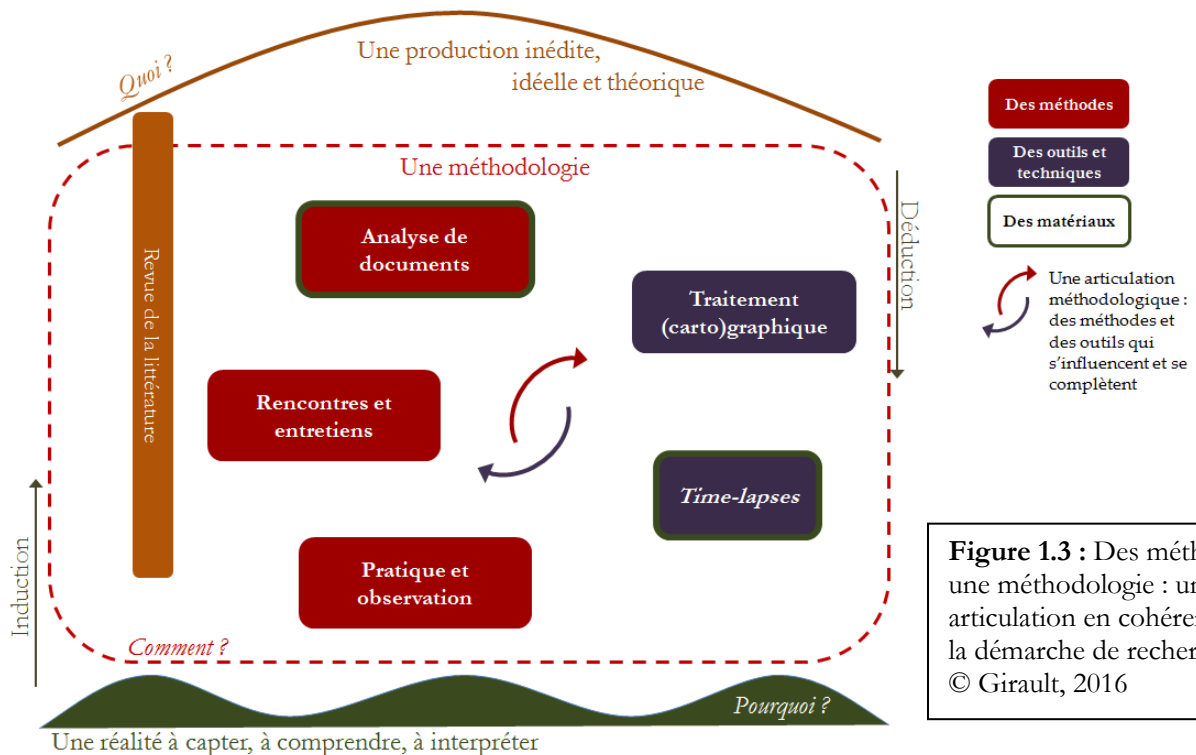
Quoi ?

Une production inédite, idéelle et théorique

Une méthodologie

Revue de la littérature

Analyse de documents

Traitement (carto)graphique

Rencontres et entretiens

Time-lapses

Pratique et observation

Comment ?

Déduction

Induction

Pourquoi ?

Une réalité à capter, à comprendre, à interpréter

Des méthodes

Des outils et techniques

Des matériaux

Une articulation méthodologique : des méthodes et des outils qui s'influencent et se complètent

**Figure 1.3 :** Des méth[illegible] une méthodologie : un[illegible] articulation en cohére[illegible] la démarche de recher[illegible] © Girault, 2016